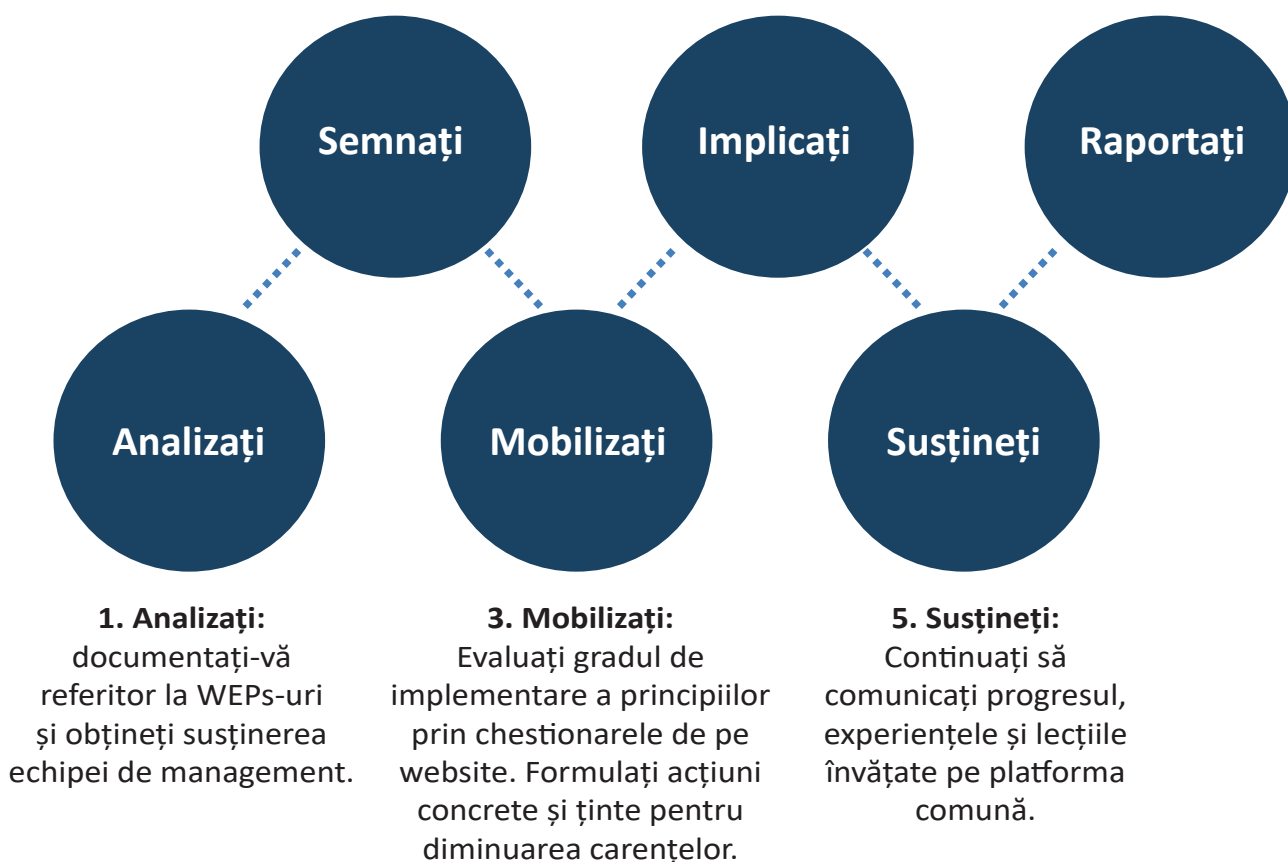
Semnați

Implicați

Raportați

Analizați

Mobilizați

Susțineți

1. Analizați: documentați-vă referitor la WEPs-uri și obțineți susținerea echipei de management.

3. Mobilizați: Evaluați gradul de implementare a principiilor prin chestionarele de pe website. Formulați acțiuni concrete și ținte pentru diminuarea carențelor.

5. Susțineți: Continuați să comunicați progresul, experiențele și lecțiile învățate pe platforma comună.